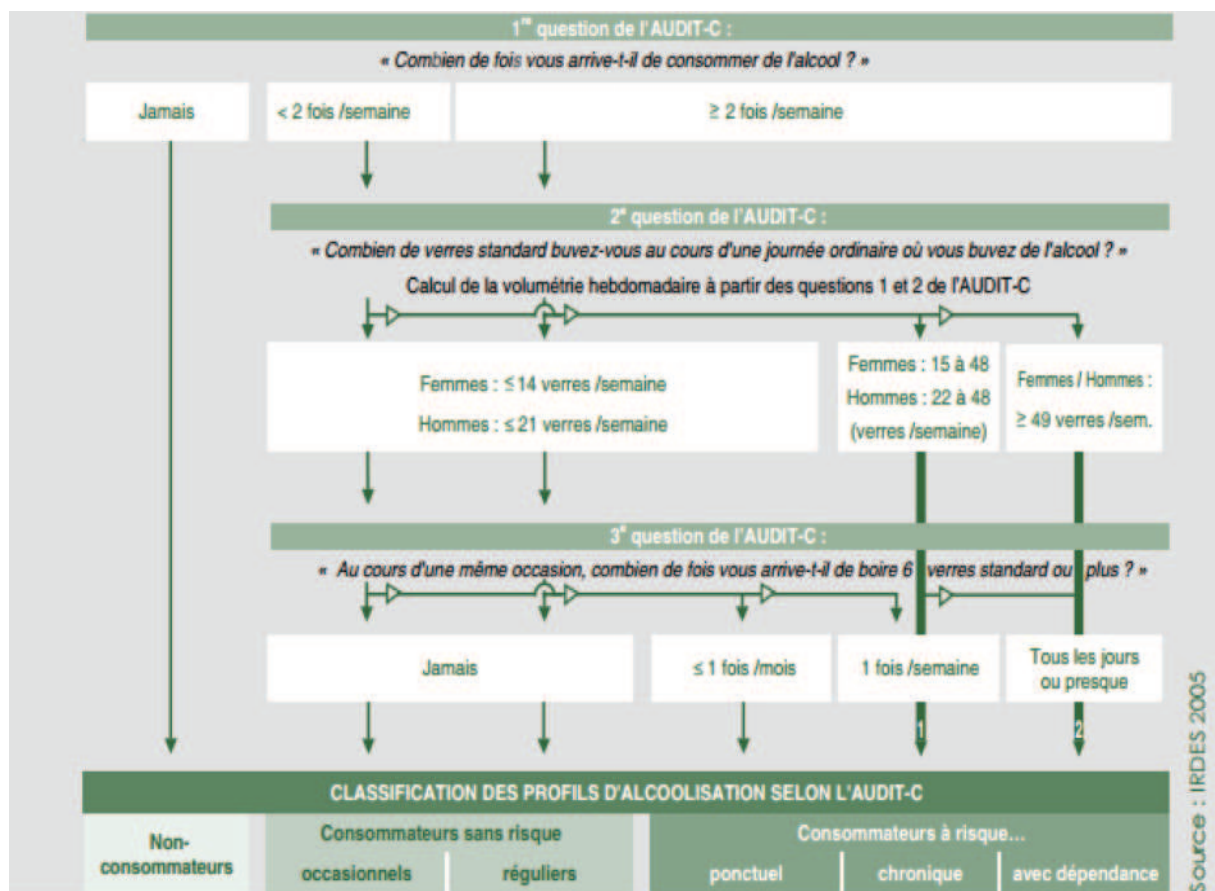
1$^{re}$ question de l'AUDIT-C :

« Combien de fois vous arrive-t-il de consommer de l'alcool ? »

Jamais

< 2 fois /semaine

≥ 2 fois /semaine

2$^{e}$ question de l'AUDIT-C :

« Combien de verres standard buvez-vous au cours d'une journée ordinaire où vous buvez de l'alcool ? »

Calcul de la volumétrie hebdomadaire à partir des questions 1 et 2 de l'AUDIT-C

Femmes : ≤ 14 verres /semaine

Hommes : ≤ 21 verres /semaine

Femmes : 15 à 48
Hommes : 22 à 48
(verres /semaine)

Femmes / Hommes :
≥ 49 verres /sem.

3$^{e}$ question de l'AUDIT-C :

« Au cours d'une même occasion, combien de fois vous arrive-t-il de boire 6 verres standard ou plus ? »

Jamais

≤ 1 fois /mois

1 fois /semaine

Tous les jours ou presque

1

2

CLASSIFICATION DES PROFILS D'ALCOOLISATION SELON L'AUDIT-C

Non-consommateurs

Consommateurs sans risque

occasionnels

réguliers

Consommateurs à risque...

ponctuel

chronique

avec dépendance

Source : IRDES 2005